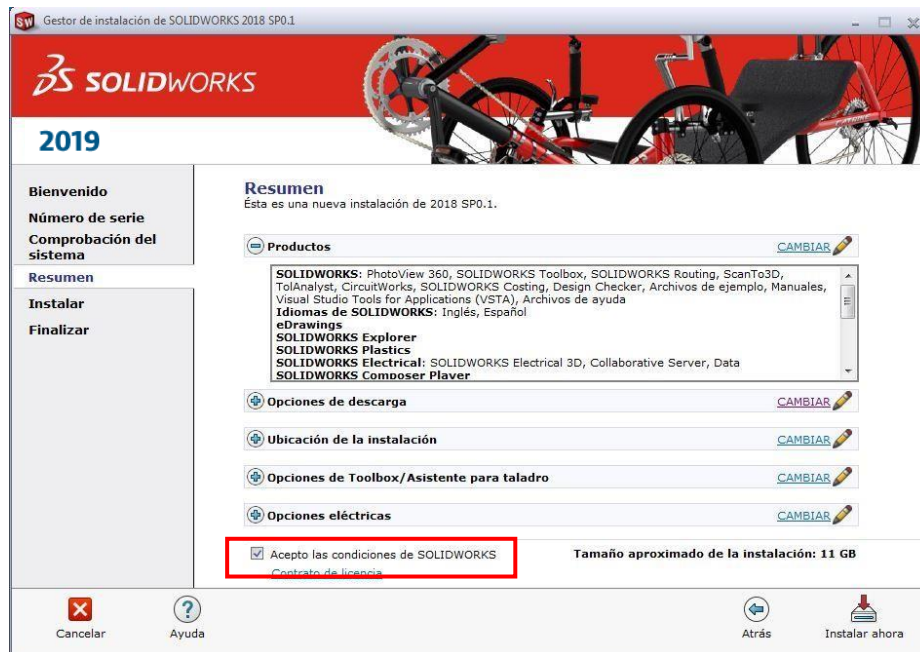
SW Gestor de instalación de SOLIDWORKS 2018 SP0.1

3S SOLIDWORKS

2019

Bienvenido
Número de serie
Comprobación del sistema
Resumen
Instalar
Finalizar

Resumen
Ésta es una nueva instalación de 2018 SP0.1.

Productos CAMBIAR

SOLIDWORKS: PhotoView 360, SOLIDWORKS Toolbox, SOLIDWORKS Routing, ScanTo3D, TolAnalyst, CircuitWorks, SOLIDWORKS Costing, Design Checker, Archivos de ejemplo, Manuales, Visual Studio Tools for Applications (VSTA), Archivos de ayuda
Idiomas de SOLIDWORKS: Inglés, Español
eDrawings
SOLIDWORKS Explorer
SOLIDWORKS Plastics
SOLIDWORKS Electrical: SOLIDWORKS Electrical 3D, Collaborative Server, Data
SOLIDWORKS Composer Player

Opciones de descarga CAMBIAR

Ubicación de la instalación CAMBIAR

Opciones de Toolbox/Asistente para taladro CAMBIAR

Opciones eléctricas CAMBIAR

Acepto las condiciones de SOLIDWORKS
Contrato de licencia

Tamaño aproximado de la instalación: 11 GB

Cancelar Ayuda Atrás Instalar ahora